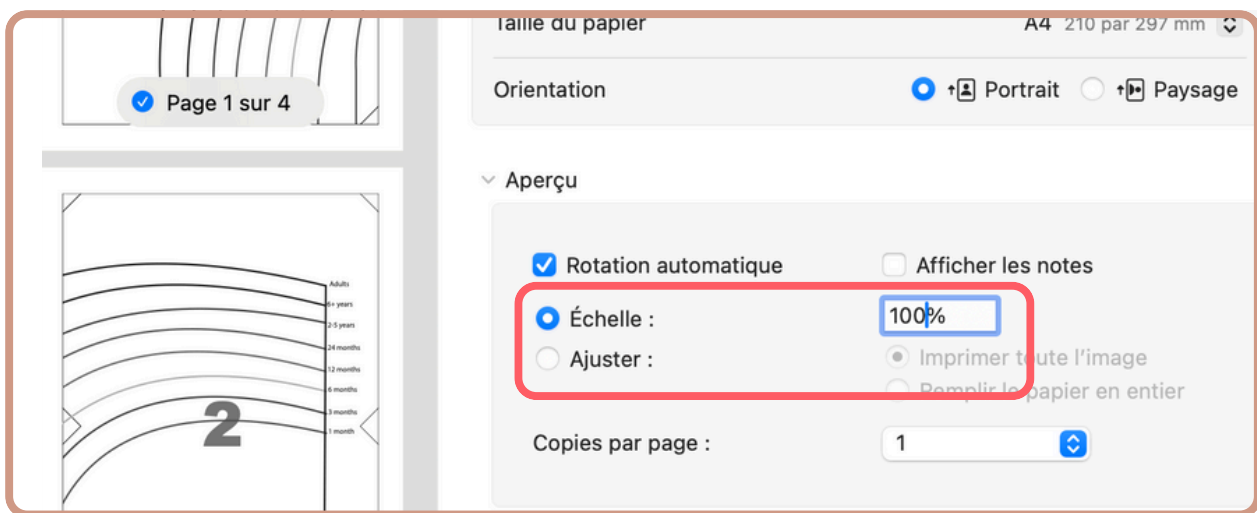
Page 1 sur 4

Adults
6+ years
2-5 years
24 months
12 months
6 months
3 months
1 month

2

Taille du papier A4 210 par 297 mm

Orientation Portrait Paysage

Aperçu

Rotation automatique
Afficher les notes
Échelle : 100%
Ajuster :
Imprimer toute l'image
Remplir le papier en entier

Copies par page : 1